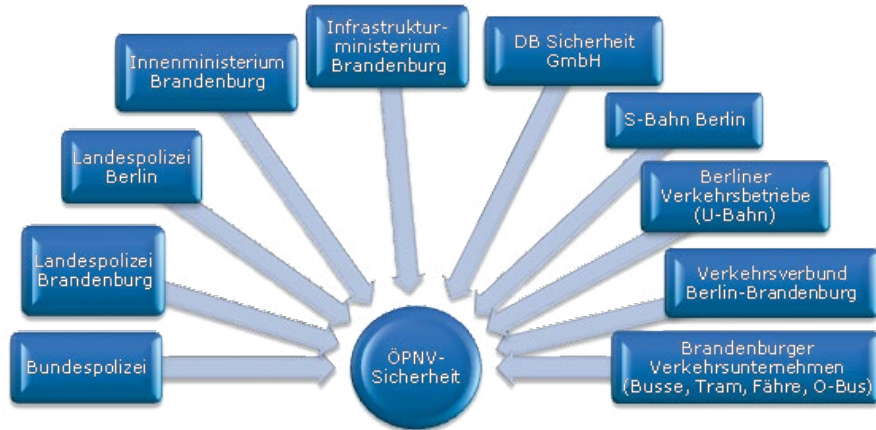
Infrastrukturministerium Brandenburg

Innenministerium Brandenburg

DB Sicherheit GmbH

Landespolizei Berlin

S-Bahn Berlin

Berliner Verkehrsbetriebe (U-Bahn)

Landespolizei Brandenburg

Verkehrsverbund Berlin-Brandenburg

Bundespolizei

ÖPNV-Sicherheit

Brandenburger Verkehrsunternehmen (Busse, Tram, Fähre, O-Bus)